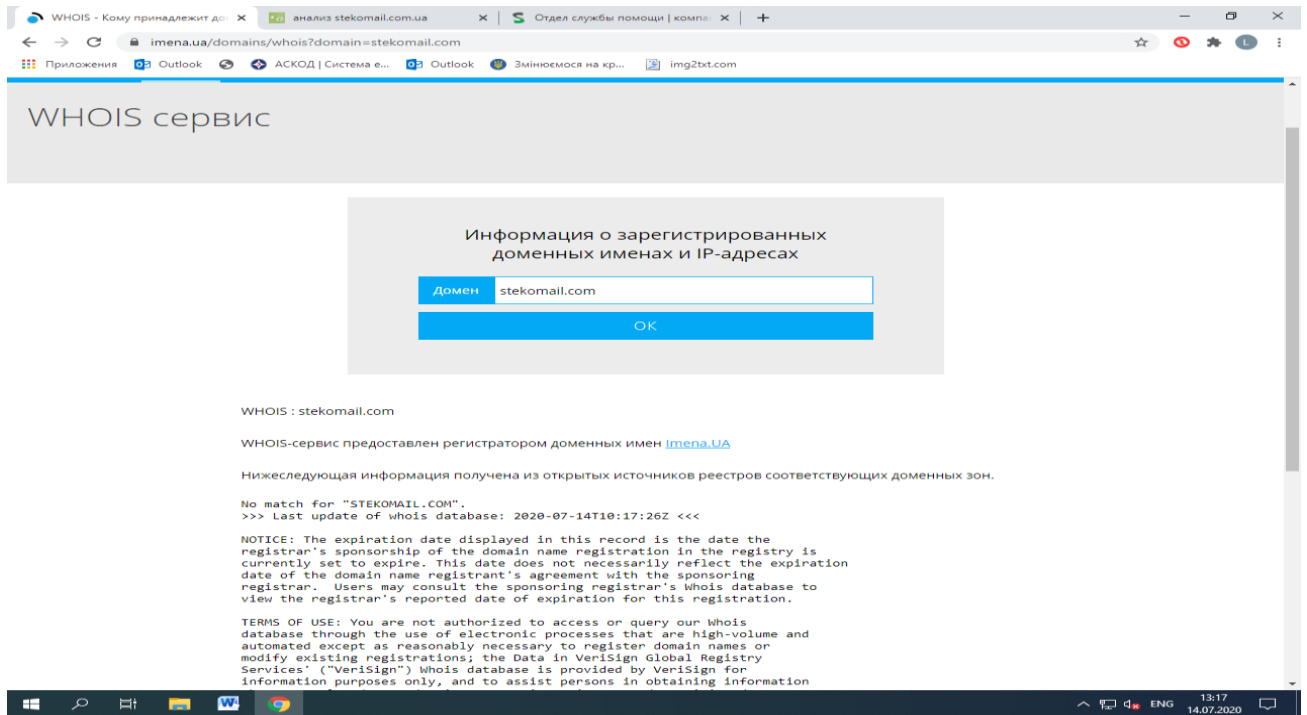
WHOIS - Кому принадлежит до ×
анализ stekomail.com.ua ×
Отдел службы помощи | компа ×
+

imena.ua/domains/whois?domain=stekomail.com

Приложения Outlook АСКОД | Система е... Outlook Змінюємося на кр... img2txt.com

WHOIS сервис

Информация о зарегистрированных доменных именах и IP-адресах

Домен stekomail.com

OK

WHOIS : stekomail.com

WHOIS-сервис предоставлен регистратором доменных имен Imena.UA

Нижеследующая информация получена из открытых источников реестров соответствующих доменных зон.

No match for "STEKOMAIL.COM".
>>> Last update of whois database: 2020-07-14T10:17:26Z <<<

NOTICE: The expiration date displayed in this record is the date the registrar's sponsorship of the domain name registration in the registry is currently set to expire. This date does not necessarily reflect the expiration date of the domain name registrant's agreement with the sponsoring registrar. Users may consult the sponsoring registrar's Whois database to view the registrar's reported date of expiration for this registration.

TERMS OF USE: You are not authorized to access or query our Whois database through the use of electronic processes that are high-volume and automated except as reasonably necessary to register domain names or modify existing registrations; the Data in VeriSign Global Registry Services' ("VeriSign") Whois database is provided by VeriSign for information purposes only, and to assist persons in obtaining information

ENG 13:17 14.07.2020